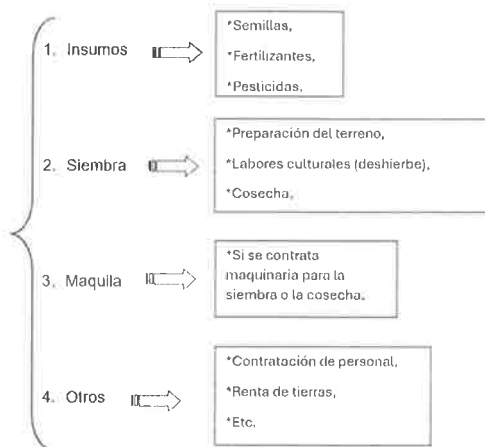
1. Insumos

*Semillas,

*Fertilizantes,

*Pesticidas,

2. Siembra

*Preparación del terreno,

*Labores culturales (deshierbe),

*Cosecha,

3. Maquila

*Si se contrata maquinaria para la siembra o la cosecha.

4. Otros

*Contratación de personal,

*Renta de tierras,

*Etc.